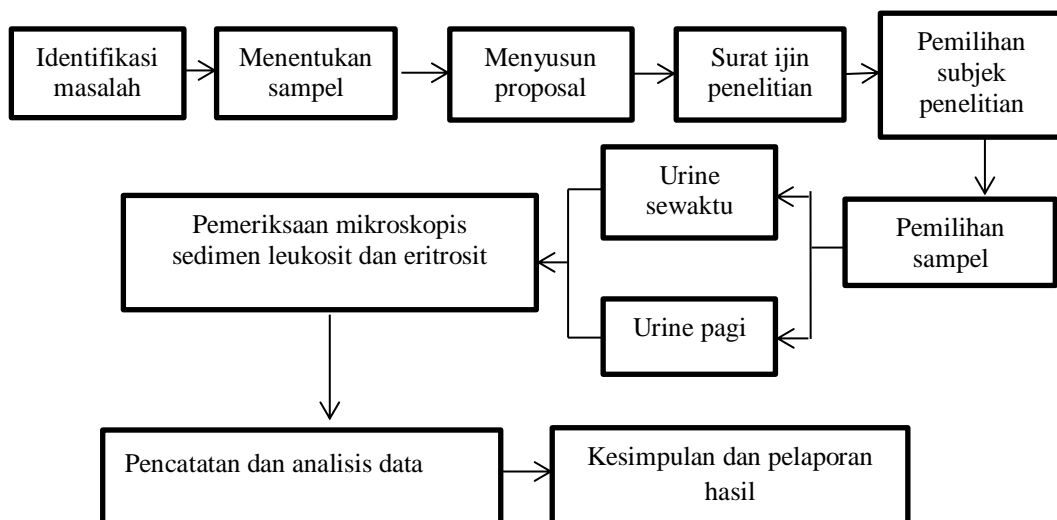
Identifikasi masalah

Menentukan sampel

Menyusun proposal

Surat ijin penelitian

Pemilihan subjek penelitian

Pemilihan sampel

Urine sewaktu

Urine pagi

Pemeriksaan mikroskopis sedimen leukosit dan eritrosit

Pencatatan dan analisis data

Kesimpulan dan pelaporan hasil